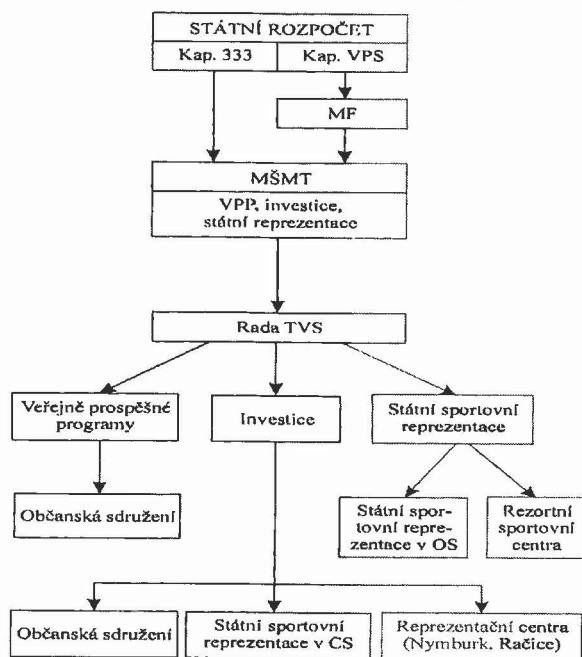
STÁTNÍ ROZPOČET

Kap. 333

Kap. VPS

MF

MŠMT

VPP, investice, státní reprezentace

Rada TVS

Veřejně prospěšné programy

Investice

Státní sportovní reprezentace

Občanská sdružení

Státní sportovní reprezentace v OS

Rezortní sportovní centra

Občanská sdružení

Státní sportovní reprezentace v CS

Reprezentační centra (Nymburk, Račice)